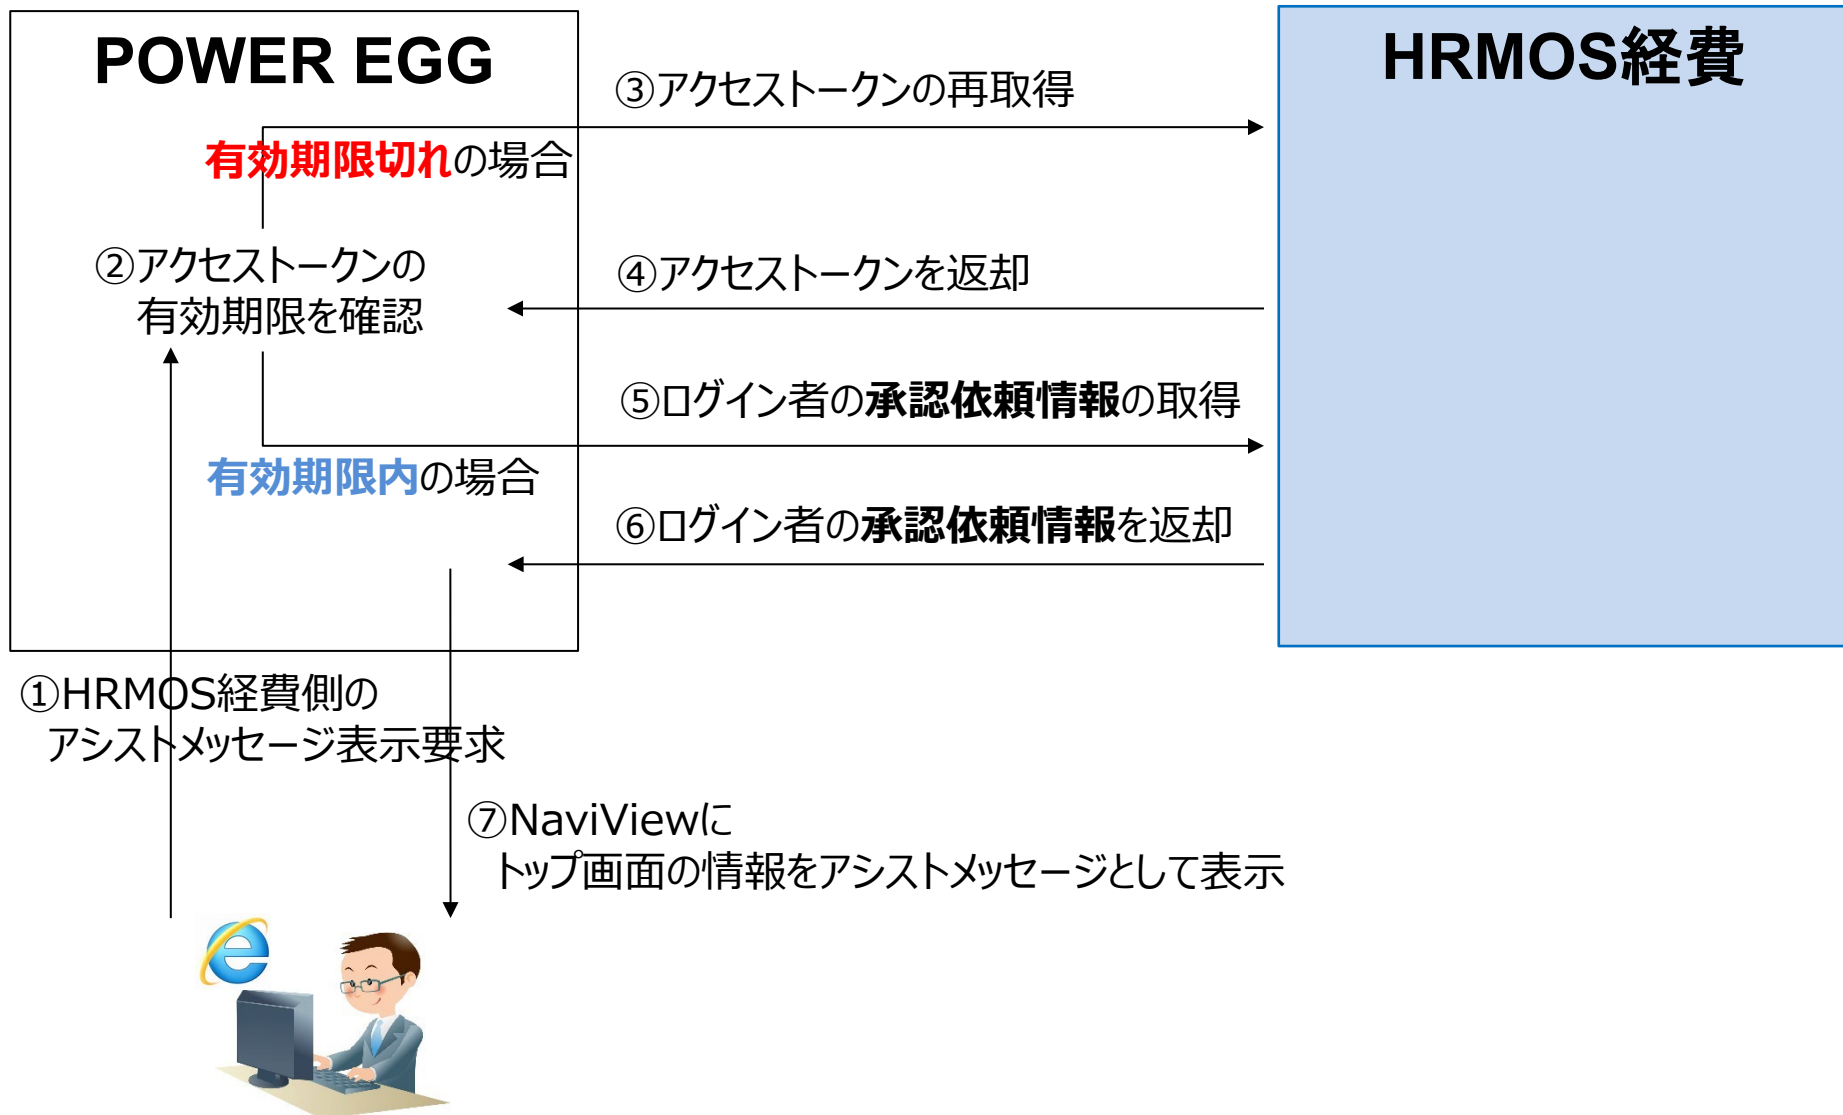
POWER EGG

HRMOS経費

③アクセストークンの再取得

有効期限切れの場合

②アクセストークンの
有効期限を確認

④アクセストークンを返却

⑤ログイン者の承認依頼情報の取得

有効期限内の場合

⑥ログイン者の承認依頼情報を返却

①HRMOS経費側の
アシストメッセージ表示要求

⑦NaviViewに
トップ画面の情報をアシストメッセージとして表示